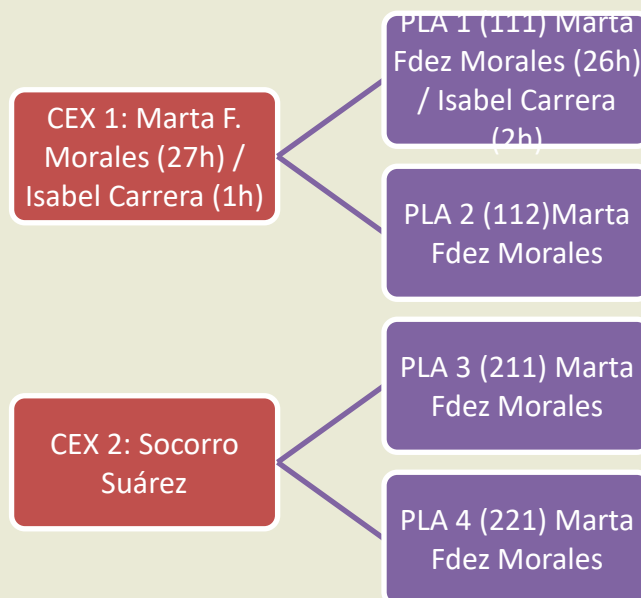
CEX 1: Marta F. Morales (27h) / Isabel Carrera (1h)

PLA 1 (111) Marta Fdez Morales (26h) / Isabel Carrera (2h)

PLA 2 (112)Marta Fdez Morales

CEX 2: Socorro Suárez

PLA 3 (211) Marta Fdez Morales

PLA 4 (221) Marta Fdez Morales